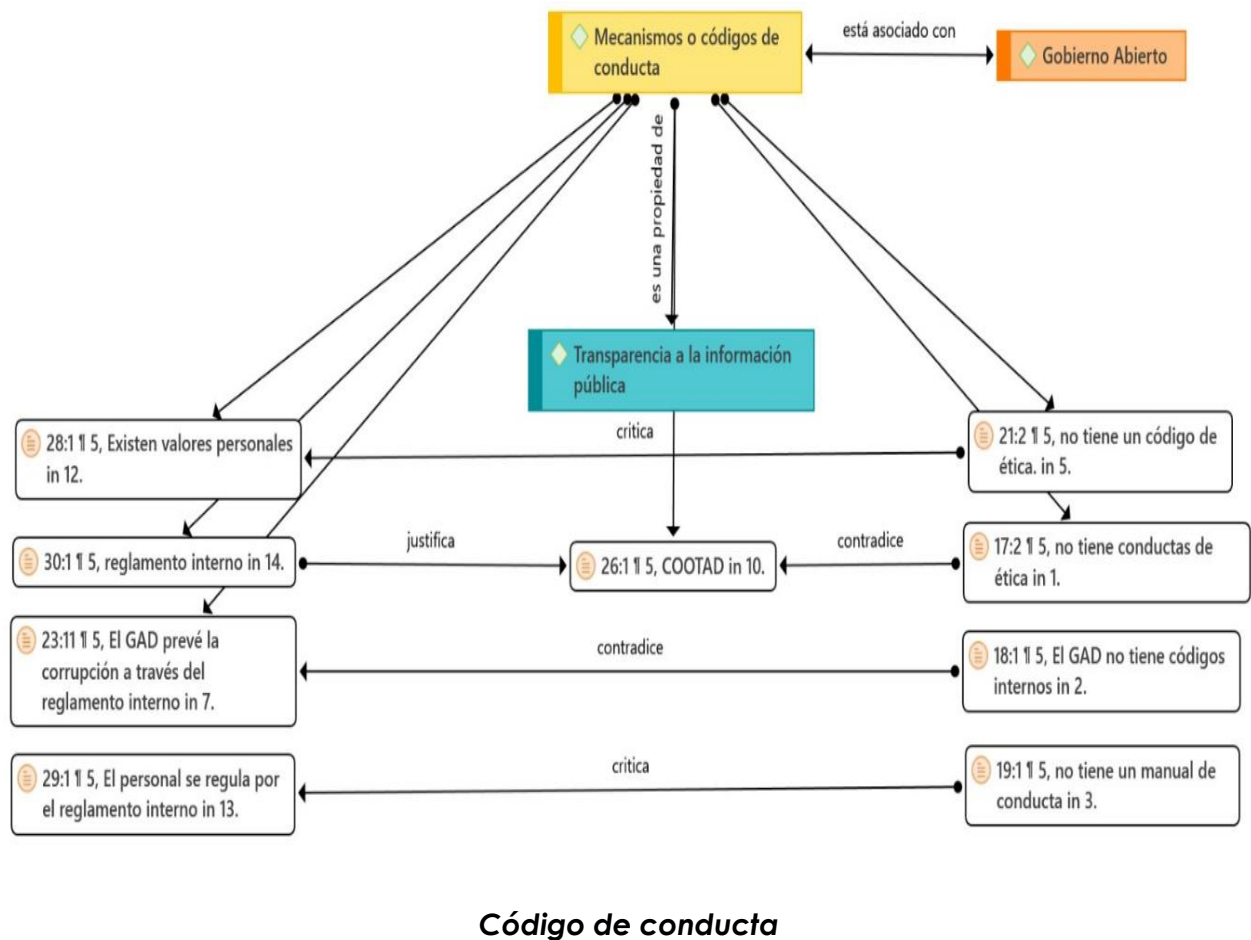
Mecanismos o códigos de conducta

está asociado con

Gobierno Abierto

es una propiedad de

Transparencia a la información pública

critica

28:1 ¶ 5, Existen valores personales in 12.

21:2 ¶ 5, no tiene un código de ética. in 5.

justifica

contradice

30:1 ¶ 5, reglamento interno in 14.

26:1 ¶ 5, COOTAD in 10.

17:2 ¶ 5, no tiene conductas de ética in 1.

contradice

23:11 ¶ 5, El GAD prevé la corrupción a través del reglamento interno in 7.

18:1 ¶ 5, El GAD no tiene códigos internos in 2.

critica

29:1 ¶ 5, El personal se regula por el reglamento interno in 13.

19:1 ¶ 5, no tiene un manual de conducta in 3.

Código de conducta